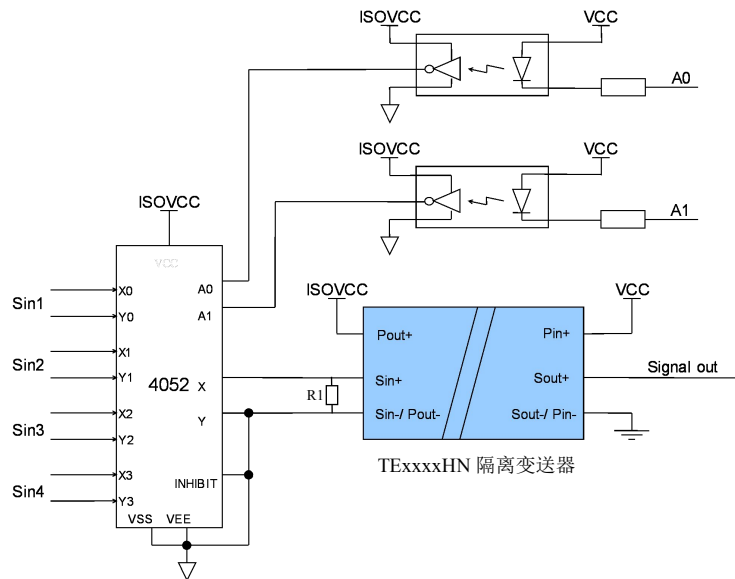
ISOVCC
VCC
A0
ISOVCC
VCC
A1
ISOVCC
VCC
A0
A1
Sin1
X0
Y0
Sin2
X1
Y1
4052
X
Sin3
X2
Y2
Y
Sin4
X3
Y3
INHIBIT
VSS
VEE
ISOVCC
VCC
Pout+
Pin+
Signal out
R1
Sin+
Sout+
Sin-/ Pout-
Sout-/ Pin-
TExxxxHN 隔离变送器